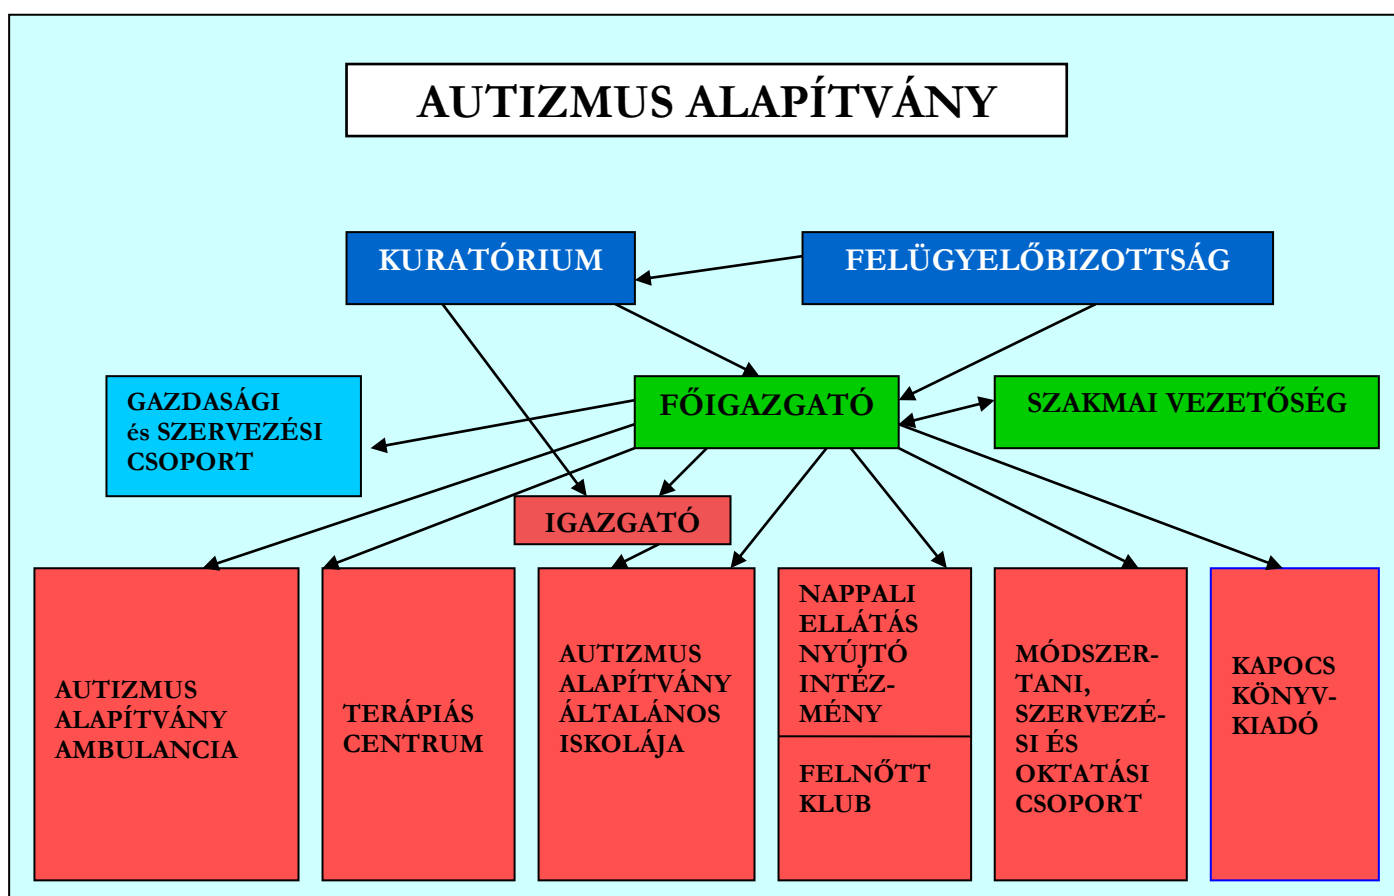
AUTIZMUS ALAPÍTVÁNY

KURATÓRIUM

FELÜGYELŐBIZOTTSÁG

GAZDASÁGI és SZERVEZÉSI CSOPORT

FŐIGAZGATÓ

SZAKMAI VEZETŐSÉG

IGAZGATÓ

AUTIZMUS ALAPÍTVÁNY AMBULANCIA

TERÁPIÁS CENTRUM

AUTIZMUS ALAPÍTVÁNY ÁLTALÁNOS ISKOLÁJA

NAPPALI ELLÁTÁS NYÚJTÓ INTÉZMÉNY

FELNŐTT KLUB

MÓDSZERTANI, SZERVEZÉSI ÉS OKTATÁSI CSOPORT

KAPOCS KÖNYVKIADÓ